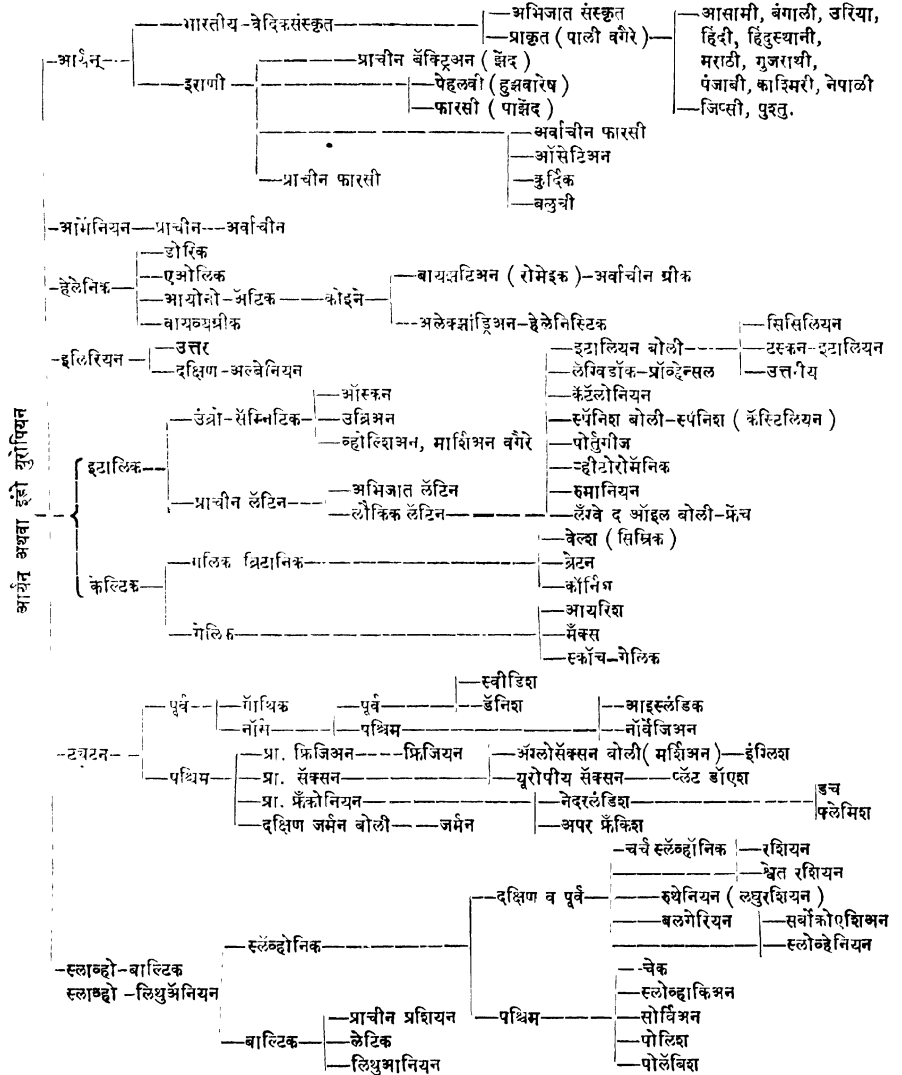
आर्यन अथवा इंडो युरोपियन

आर्यन
भारतीय-वैदिकसंस्कृत
अभिजात संस्कृत
प्राकृत (पाली वगैरे)
आसामी, बंगाली, उरिया, हिंदी, हिंदुस्थानी, मराठी, गुजराथी, पंजाबी, काश्मिरी, नेपाळी
जिप्सी, पुश्तु.
इराणी
प्राचीन बॅक्ट्रिअन (झेंद)
पेहलवी (हुझवारेष)
फारसी (पाझेंद)
अर्वाचीन फारसी
ऑसेटिअन
कुर्दिक
बलुची
प्राचीन फारसी

आर्मेनियन—प्राचीन—अर्वाचीन

हेलेनिक
डोरिक
एओलिक
आयोनो-अॅटिक
वायव्यग्रीक
कोइने
बायझंटिअन (रोमेइक)-अर्वाचीन ग्रीक
अलेक्झांड्रिअन-हेलेनिस्टिक

इलिरियन
उत्तर
दक्षिण-अल्बेनियन

इटालिक
उंब्रो-सॅम्निटिक
ऑस्कन
उंब्रिअन
व्होल्शिअन, मार्शिअन वगैरे
प्राचीन लॅटिन
अभिजात लॅटिन
लौकिक लॅटिन
इटालियन बोली
सिसिलियन
टस्कन-इटालियन
उत्तरीय
लॅंग्विडॉक-प्रॉव्हेन्सल
कॅटॅलोनियन
स्पॅनिश बोली-स्पॅनिश (कॅस्टिलियन)
पोर्तुगीज
व्हीटोरोमॅनिक
रुमानियन
लॅंग्वे द ऑइल बोली-फ्रेंच

केल्टिक
गॅलिक ब्रिटानिक
वेल्श (सिम्रिक)
ब्रेटन
कॉर्निश
गेलिक
आयरिश
मॅंक्स
स्कॉच-गेलिक

टयटन
पूर्व
गॉथिक
नॉर्स
पूर्व
स्वीडिश
डॅनिश
पश्चिम
आइस्लॅंडिक
नॉर्वेजिअन
पश्चिम
प्रा. फ्रिजिअन
फ्रिजियन
प्रा. सॅक्सन
ॲंग्लोसॅक्सन बोली (मर्शिअन)—इंग्लिश
युरोपीय सॅक्सन—प्लॅट डॉएश
प्रा. फ्रॅंकोनियन
नेदरलॅंडिश
डच
फ्लेमिश
दक्षिण जर्मन बोली—जर्मन
अपर फ्रॅंकिश

स्लाव्हो-बाल्टिक
स्लाव्हो-लिथुॲनियन
स्लॅव्होनिक
दक्षिण व पूर्व
चर्च स्लॅव्होनिक
रशियन
श्वेत रशियन
रुथेनियन (लघुरशियन)
बल्गेरियन
सर्बोक्रोएशिअन
स्लोव्हेनियन
पश्चिम
चेक
स्लोव्हाकिअन
सोर्बिअन
पोलिश
पोलॅबिश
बाल्टिक
प्राचीन प्रशियन
लेटिक
लिथुआनियन